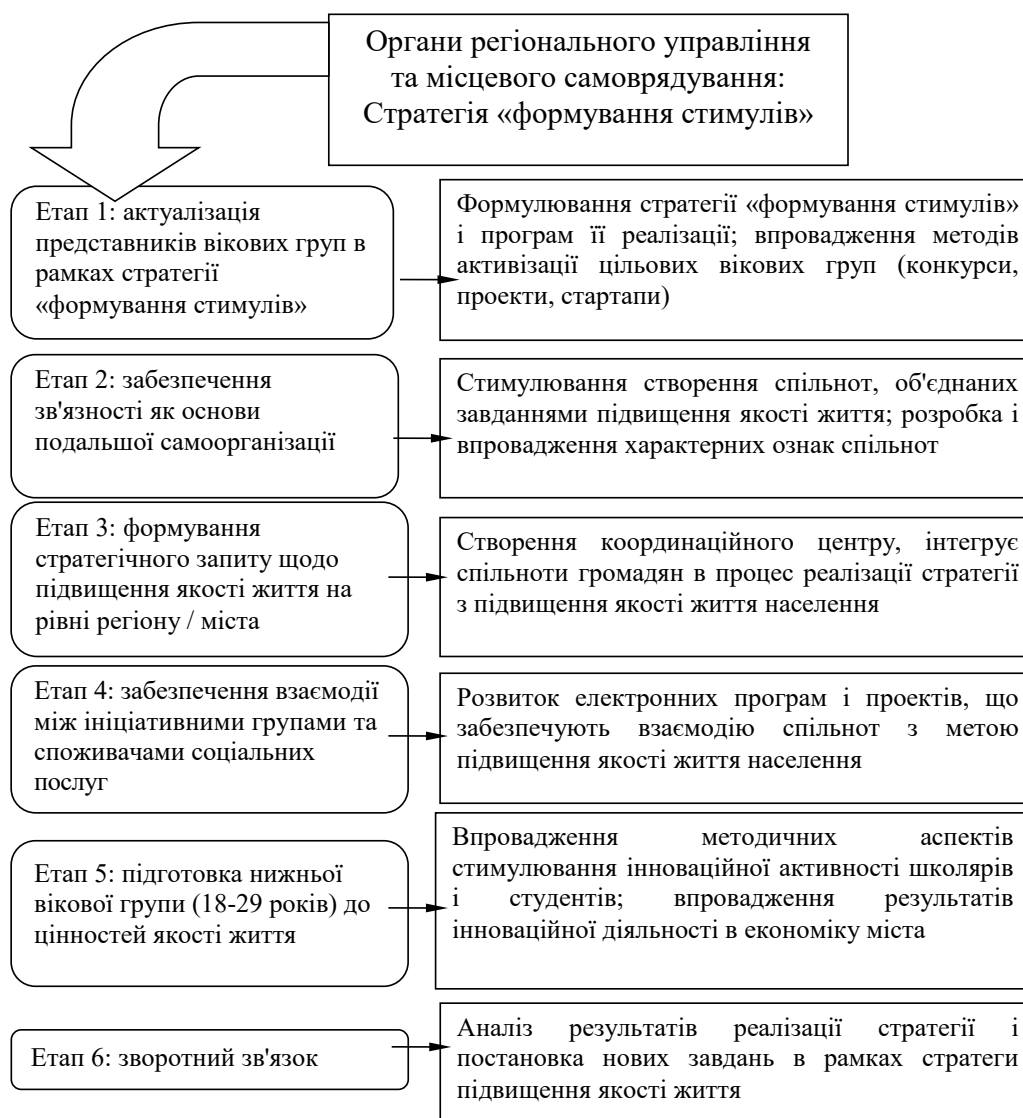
Органи регіонального управління та місцевого самоврядування: Стратегія «формування стимулів»

Етап 1: актуалізація представників вікових груп в рамках стратегії «формування стимулів»

Формулювання стратегії «формування стимулів» і програм її реалізації; впровадження методів активізації цільових вікових груп (конкурси, проекти, стартапи)

Етап 2: забезпечення зв'язності як основи подальшої самоорганізації

Стимулювання створення спільнот, об'єднаних завданнями підвищення якості життя; розробка і впровадження характерних ознак спільнот

Етап 3: формування стратегічного запиту щодо підвищення якості життя на рівні регіону / міста

Створення координаційного центру, інтегрує спільноти громадян в процес реалізації стратегії з підвищення якості життя населення

Етап 4: забезпечення взаємодії між ініціативними групами та споживачами соціальних послуг

Розвиток електронних програм і проектів, що забезпечують взаємодію спільнот з метою підвищення якості життя населення

Етап 5: підготовка нижньої вікової групи (18-29 років) до цінностей якості життя

Впровадження методичних аспектів стимулювання інноваційної активності школярів і студентів; впровадження результатів інноваційної діяльності в економіку міста

Етап 6: зворотний зв'язок

Аналіз результатів реалізації стратегії і постановка нових завдань в рамках стратеги підвищення якості життя